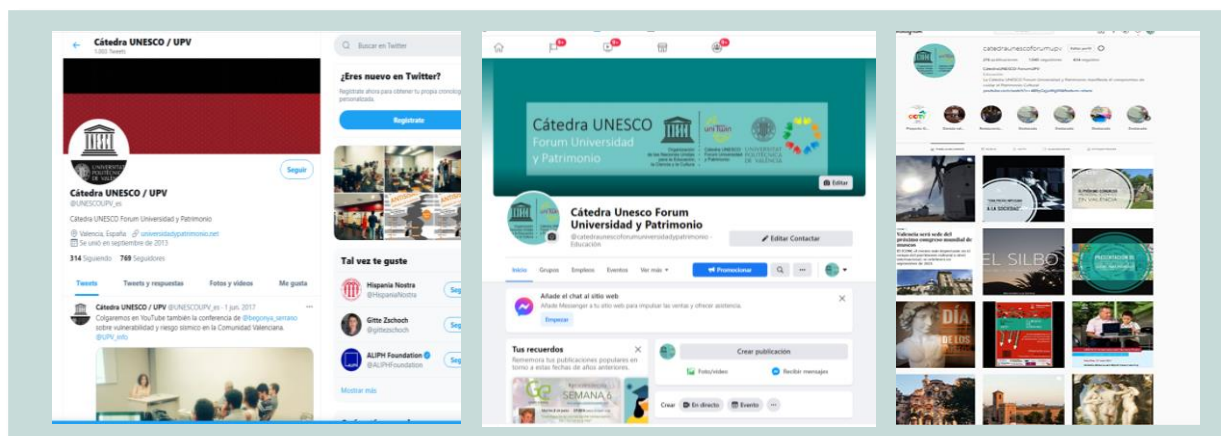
Cátedra UNESCO / UPV
1.055 Tweets

Buscar en Twitter

¿Eres nuevo en Twitter?
Regístrate ahora para obtener tu propia cronología personalizada.
Regístrate

Seguir

Cátedra UNESCO / UPV
@UNESCOUPV_es

Cátedra UNESCO Forum Universidad y Patrimonio

Valencia, España universidadypatrimonio.net
Se unió en septiembre de 2013

314 Siguiendo 769 Seguidores

Tweets Tweets y respuestas Fotos y videos Me gusta

Cátedra UNESCO / UPV @UNESCOUPV_es · 1 jun. 2017
Colgaremos en YouTube también la conferencia de @begonya_serrano sobre vulnerabilidad y riesgo sísmico en la Comunidad Valenciana. @UPV_info

Tal vez te guste
Hispania Nostra @HispaniaNostra
Gitte Zschoch @gittezschoch
ALIPH Foundation @ALIPHFoundation
Mostrar más

Cátedra UNESCO Forum Universidad y Patrimonio
UNIVERSITAT POLITÈCNICA DE VALÈNCIA
Editar

Cátedra Unesco Forum Universidad y Patrimonio
@catedraunescoforumuniversidadypatrimonio · Educación
Editar Contactar

Inicio Grupos Empleos Eventos Ver más Promocionar

Añade el chat al sitio web
Añade Messenger a tu sitio web para impulsar las ventas y ofrecer asistencia.
Empezar

Tus recuerdos
Rememora tus publicaciones populares en torno a estas fechas de años anteriores.
SEMANA 6

Crear publicación
Foto/vídeo Recibir mensajes
Crear En directo Evento

catedraunescoforumupv

Valencia será sede del próximo congreso mundial de museos
EL SILBO